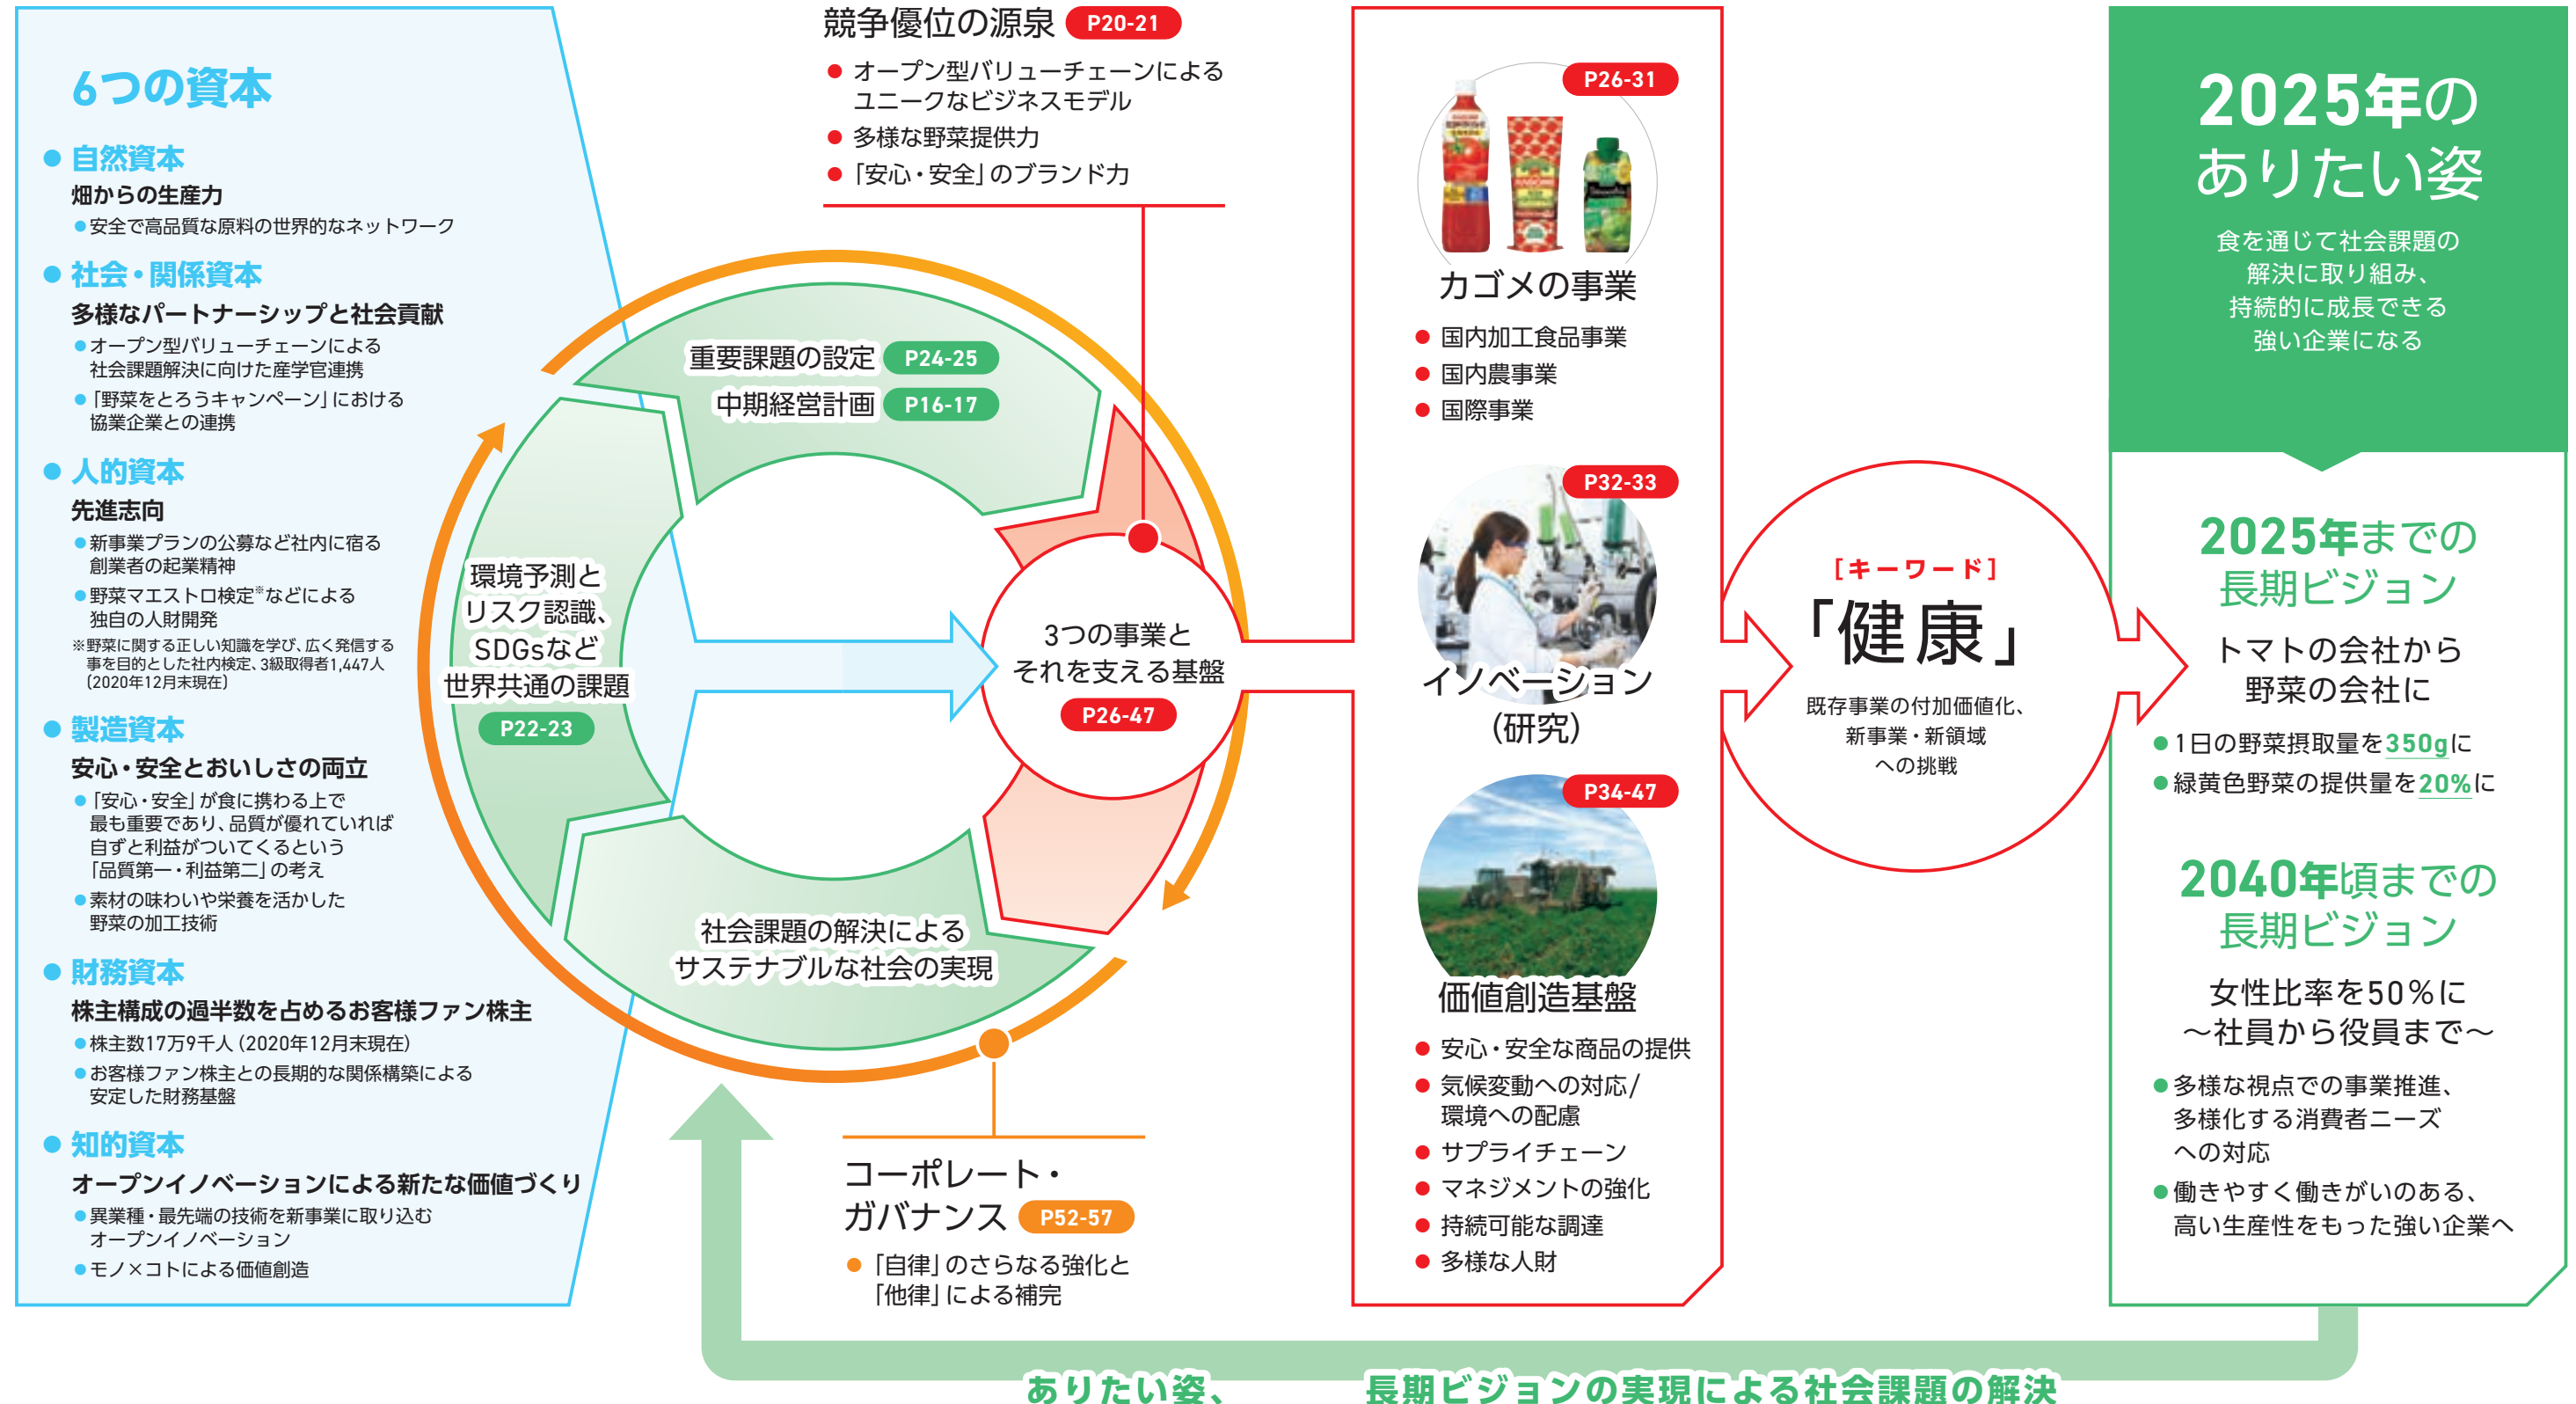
6つの資本

● 自然資本
畑からの生産力
●安全で高品質な原料の世界的なネットワーク

● 社会・関係資本
多様なパートナーシップと社会貢献
●オープン型バリューチェーンによる社会課題解決に向けた産学官連携
●「野菜をとろうキャンペーン」における協業企業との連携

● 人的資本
先進志向
●新事業プランの公募など社内に宿る創業者の起業精神
●野菜マエストロ検定※などによる独自の人財開発
※野菜に関する正しい知識を学び、広く発信する事を目的とした社内検定、3級取得者1,447人（2020年12月末現在）

● 製造資本
安心・安全とおいしさの両立
●「安心・安全」が食に携わる上で最も重要であり、品質が優れていれば自ずと利益がついてくるという「品質第一・利益第二」の考え
●素材の味わいや栄養を活かした野菜の加工技術

● 財務資本
株主構成の過半数を占めるお客様ファン株主
●株主数17万9千人（2020年12月末現在）
●お客様ファン株主との長期的な関係構築による安定した財務基盤

● 知的資本
オープンイノベーションによる新たな価値づくり
●異業種・最先端の技術を新事業に取り込むオープンイノベーション
●モノ×コトによる価値創造

競争優位の源泉 P20-21
● オープン型バリューチェーンによるユニークなビジネスモデル
● 多様な野菜提供力
● 「安心・安全」のブランド力

重要課題の設定 P24-25
中期経営計画 P16-17

環境予測とリスク認識、SDGsなど世界共通の課題
P22-23

3つの事業とそれを支える基盤
P26-47

社会課題の解決によるサステナブルな社会の実現

コーポレート・ガバナンス P52-57
● 「自律」のさらなる強化と「他律」による補完

P26-31
カゴメの事業
● 国内加工食品事業
● 国内農事業
● 国際事業

P32-33
イノベーション（研究）

P34-47
価値創造基盤
● 安心・安全な商品の提供
● 気候変動への対応/環境への配慮
● サプライチェーン
● マネジメントの強化
● 持続可能な調達
● 多様な人財

［キーワード］
「健康」
既存事業の付加価値化、新事業・新領域への挑戦

2025年のありたい姿
食を通じて社会課題の解決に取り組み、持続的に成長できる強い企業になる

2025年までの長期ビジョン
トマトの会社から野菜の会社に
●1日の野菜摂取量を350gに
●緑黄色野菜の提供量を20%に

2040年頃までの長期ビジョン
女性比率を50%に～社員から役員まで～
●多様な視点での事業推進、多様化する消費者ニーズへの対応
●働きやすく働きがいのある、高い生産性をもった強い企業へ

ありたい姿、長期ビジョンの実現による社会課題の解決